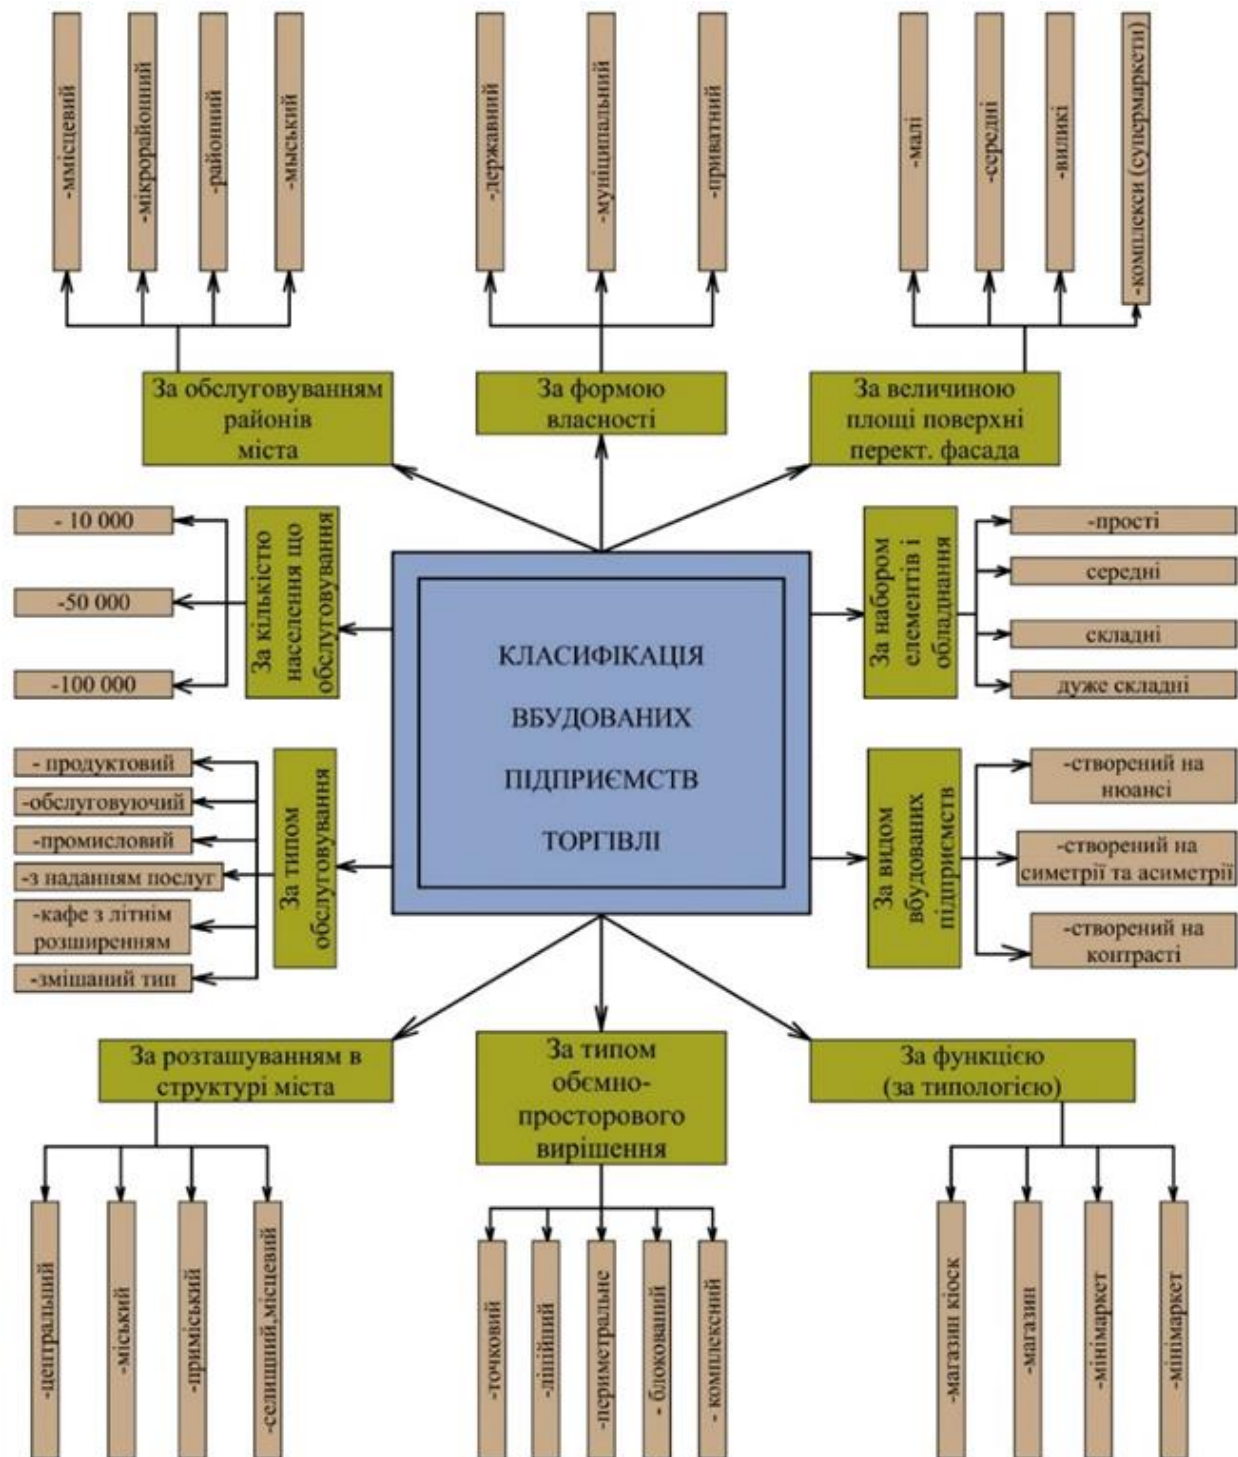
-ммісцевий
-мікрорайонний
-районний
-мьський

-державний
-муніципальний
-приватний

-малі
-середні
-вилик і
-комплекси (супермаркети)

За обслуговуванням районів міста

За формою власності

За величиною площі поверхні перект. фасада

- 10 000
-50 000
-100 000

За кількістю населення що обслуговування

КЛАСИФІКАЦІЯ ВБУДОВАНИХ ПІДПРИЄМСТВ ТОРГІВЛІ

За набором елементів і обладнання

-прості
середні
складні
дуже складні

- продуктовий
-обслуговуючий
-промисловий
-з наданням послуг
-кафе з літнім розширенням
-змішаний тип

За типом обслуговування

За видом вбудованих підприємств

-створений на нюансі
-створений на симетрії та асиметрії
-створений на контрасті

За розташуванням в структурі міста

За типом обємно-просторового вирішення

За функцією (за типологією)

-центральний
-міський
-приміський
-селищний,місцевий

-точковий
-лінійний
-периметральне
- блокований
- комплексний

-магазин кіоск
-магазин
-мінімаркет
-мінімаркет